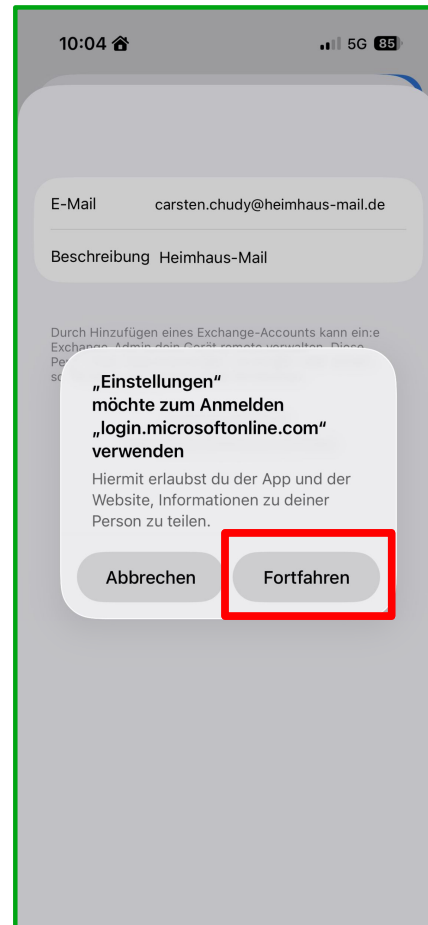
10:04 5G 85

E-Mail carsten.chudy@heimhaus-mail.de

Beschreibung Heimhaus-Mail

Durch Hinzufügen eines Exchange-Accounts kann ein:e Exchange-Admin dein Gerät remote verwalten. Diese Pe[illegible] sc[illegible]

„Einstellungen“ möchte zum Anmelden „login.microsoftonline.com“ verwenden

Hiermit erlaubst du der App und der Website, Informationen zu deiner Person zu teilen.

Abbrechen

Fortfahren